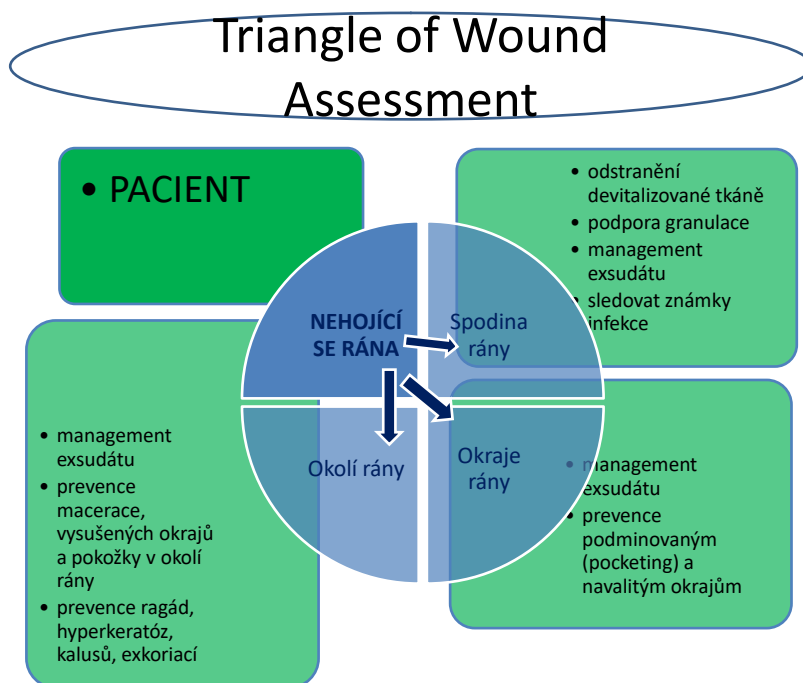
Triangle of Wound Assessment

• PACIENT

• odstranění devitalizované tkáně
• podpora granulace
• management exsudátu
• sledovat známky infekce

NEHOJÍCÍ SE RÁNA

Spodina rány

Okolí rány

Okraje rány

• management exsudátu
• prevence macerace, vysušených okrajů a pokožky v okolí rány
• prevence ragád, hyperkeratóz, kalusů, exkoriací

• management exsudátu
• prevence podminovaným (pocketing) a navalitým okrajům